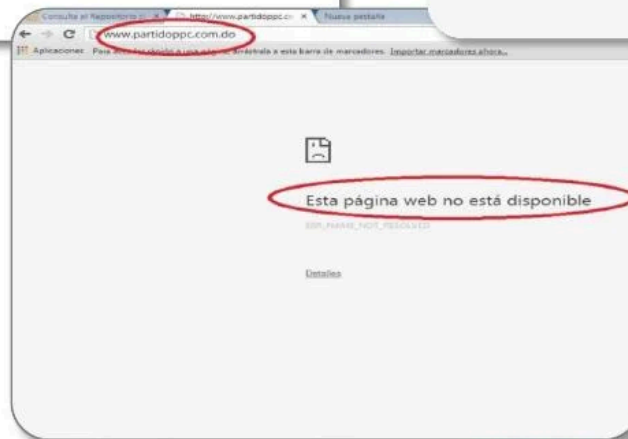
Consulta al Repositorio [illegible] ×
http://www.partidoppc.c ×
Nueva pestaña

www.partidoppc.com.do

Aplicaciones Para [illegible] arrástrala a esta barra de marcadores. Importar marcadores ahora...

Esta página web no está disponible

ERR_NAME_NOT_RESOLVED

Detalles